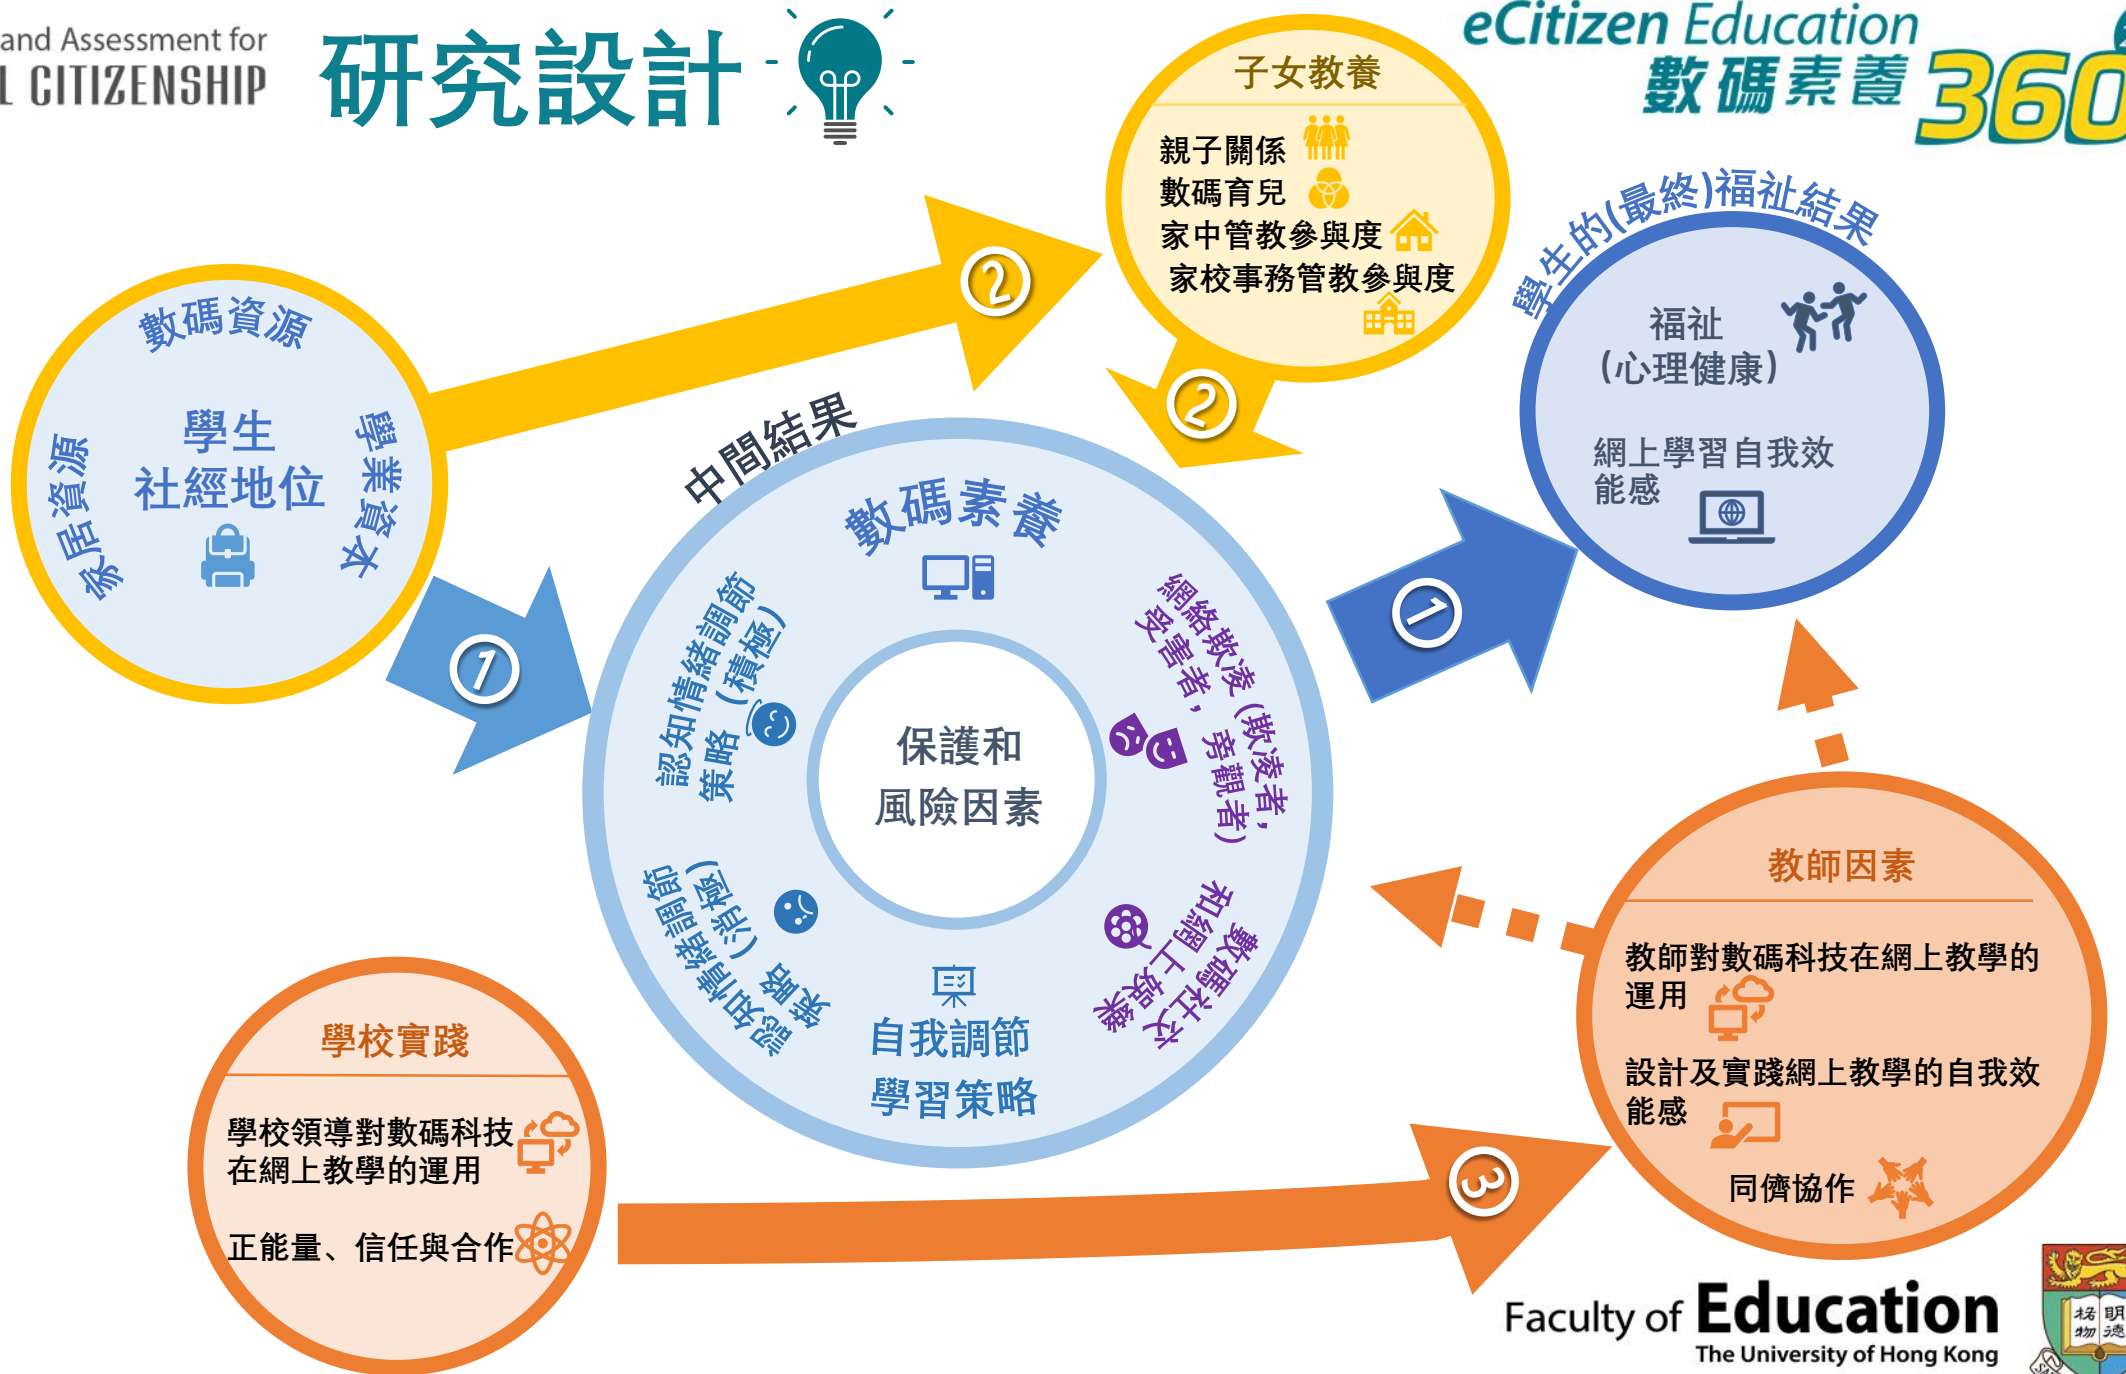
and Assessment for
L CITIZENSHIP

研究設計

eCitizen Education
數碼素養 360

子女教養
親子關係
數碼育兒
家中管教參與度
家校事務管教參與度

數碼資源
家居資源
學生
社經地位
學業資本

②
②

學生的(最終)福祉結果
福祉
(心理健康)
網上學習自我效能感

中間結果
數碼素養
認知情緒調節策略(積極)
網絡欺凌(欺凌者,受害者,旁觀者)
保護和
風險因素
認知情緒調節策略(消極)
數碼社交和網上策略
自我調節
學習策略

①
①

教師因素
教師對數碼科技在網上教學的運用
設計及實踐網上教學的自我效能感
同儕協作

學校實踐
學校領導對數碼科技在網上教學的運用
正能量、信任與合作

③

Faculty of Education
The University of Hong Kong